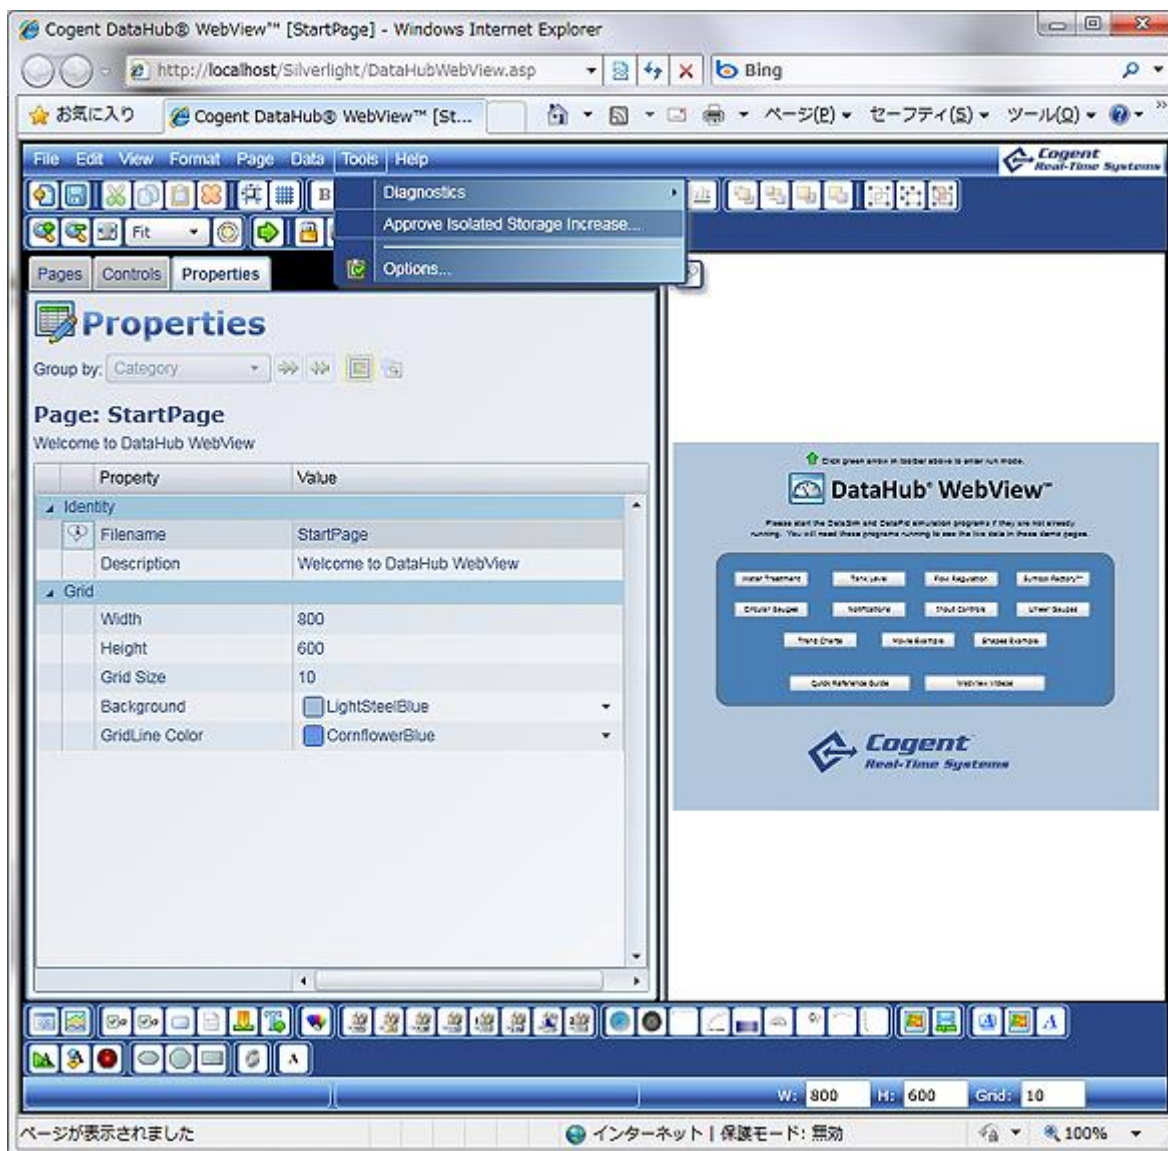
Cogent DataHub® WebView™ [StartPage] - Windows Internet Explorer

http://localhost/Silverlight/DataHubWebView.asp

Bing

お気に入り

Cogent DataHub® WebView™ [St...

ページ(P) セーフティ(S) ツール(O)

File Edit View Format Page Data Tools Help

Cogent Real-Time Systems

Fit

Diagnostics

Approve Isolated Storage Increase...

Options...

Pages Controls Properties

Properties

Group by: Category

Page: StartPage

Welcome to DataHub WebView

| Property | Value |
|---|---|
| Identity | |
| Filename | StartPage |
| Description | Welcome to DataHub WebView |
| Grid | |
| Width | 800 |
| Height | 600 |
| Grid Size | 10 |
| Background | LightSteelBlue |
| GridLine Color | CornflowerBlue |

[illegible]

DataHub® WebView™

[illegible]

Cogent Real-Time Systems

W: 800 H: 600 Grid: 10

ページが表示されました

インターネット | 保護モード: 無効

100%